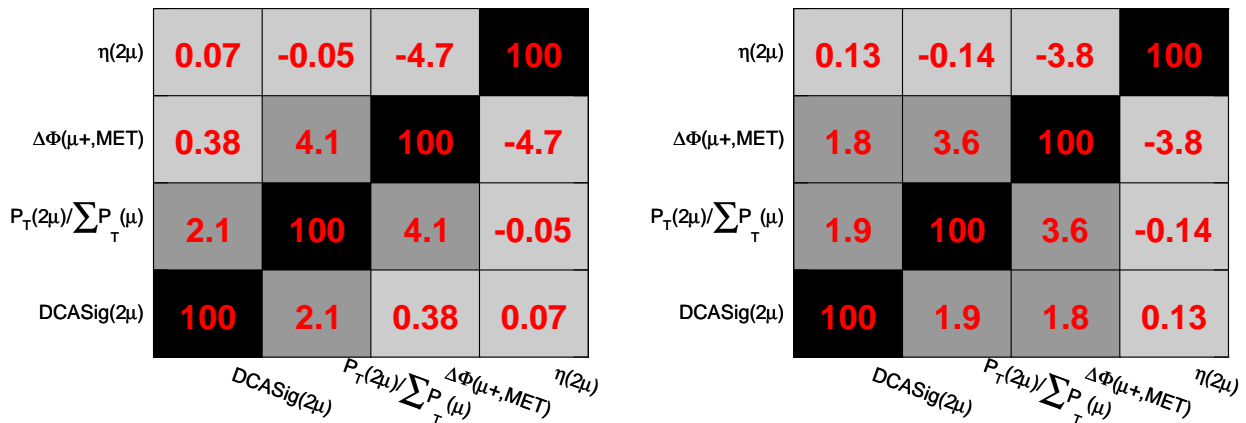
| | | | | |
|---|---|---|---|---|
| $\eta(2\mu)$ | 0.07 | -0.05 | -4.7 | 100 |
| $\Delta\Phi(\mu+,MET)$ | 0.38 | 4.1 | 100 | -4.7 |
| $P_T(2\mu)/\sum P_T(\mu)$ | 2.1 | 100 | 4.1 | -0.05 |
| DCASig$(2\mu)$ | 100 | 2.1 | 0.38 | 0.07 |
| | DCASig$(2\mu)$ | $P_T(2\mu)/\sum P_T(\mu)$ | $\Delta\Phi(\mu+,MET)$ | $\eta(2\mu)$ |

| | | | | |
|---|---|---|---|---|
| $\eta(2\mu)$ | 0.13 | -0.14 | -3.8 | 100 |
| $\Delta\Phi(\mu+,MET)$ | 1.8 | 3.6 | 100 | -3.8 |
| $P_T(2\mu)/\sum P_T(\mu)$ | 1.9 | 100 | 3.6 | -0.14 |
| DCASig$(2\mu)$ | 100 | 1.9 | 1.8 | 0.13 |
| | DCASig$(2\mu)$ | $P_T(2\mu)/\sum P_T(\mu)$ | $\Delta\Phi(\mu+,MET)$ | $\eta(2\mu)$ |